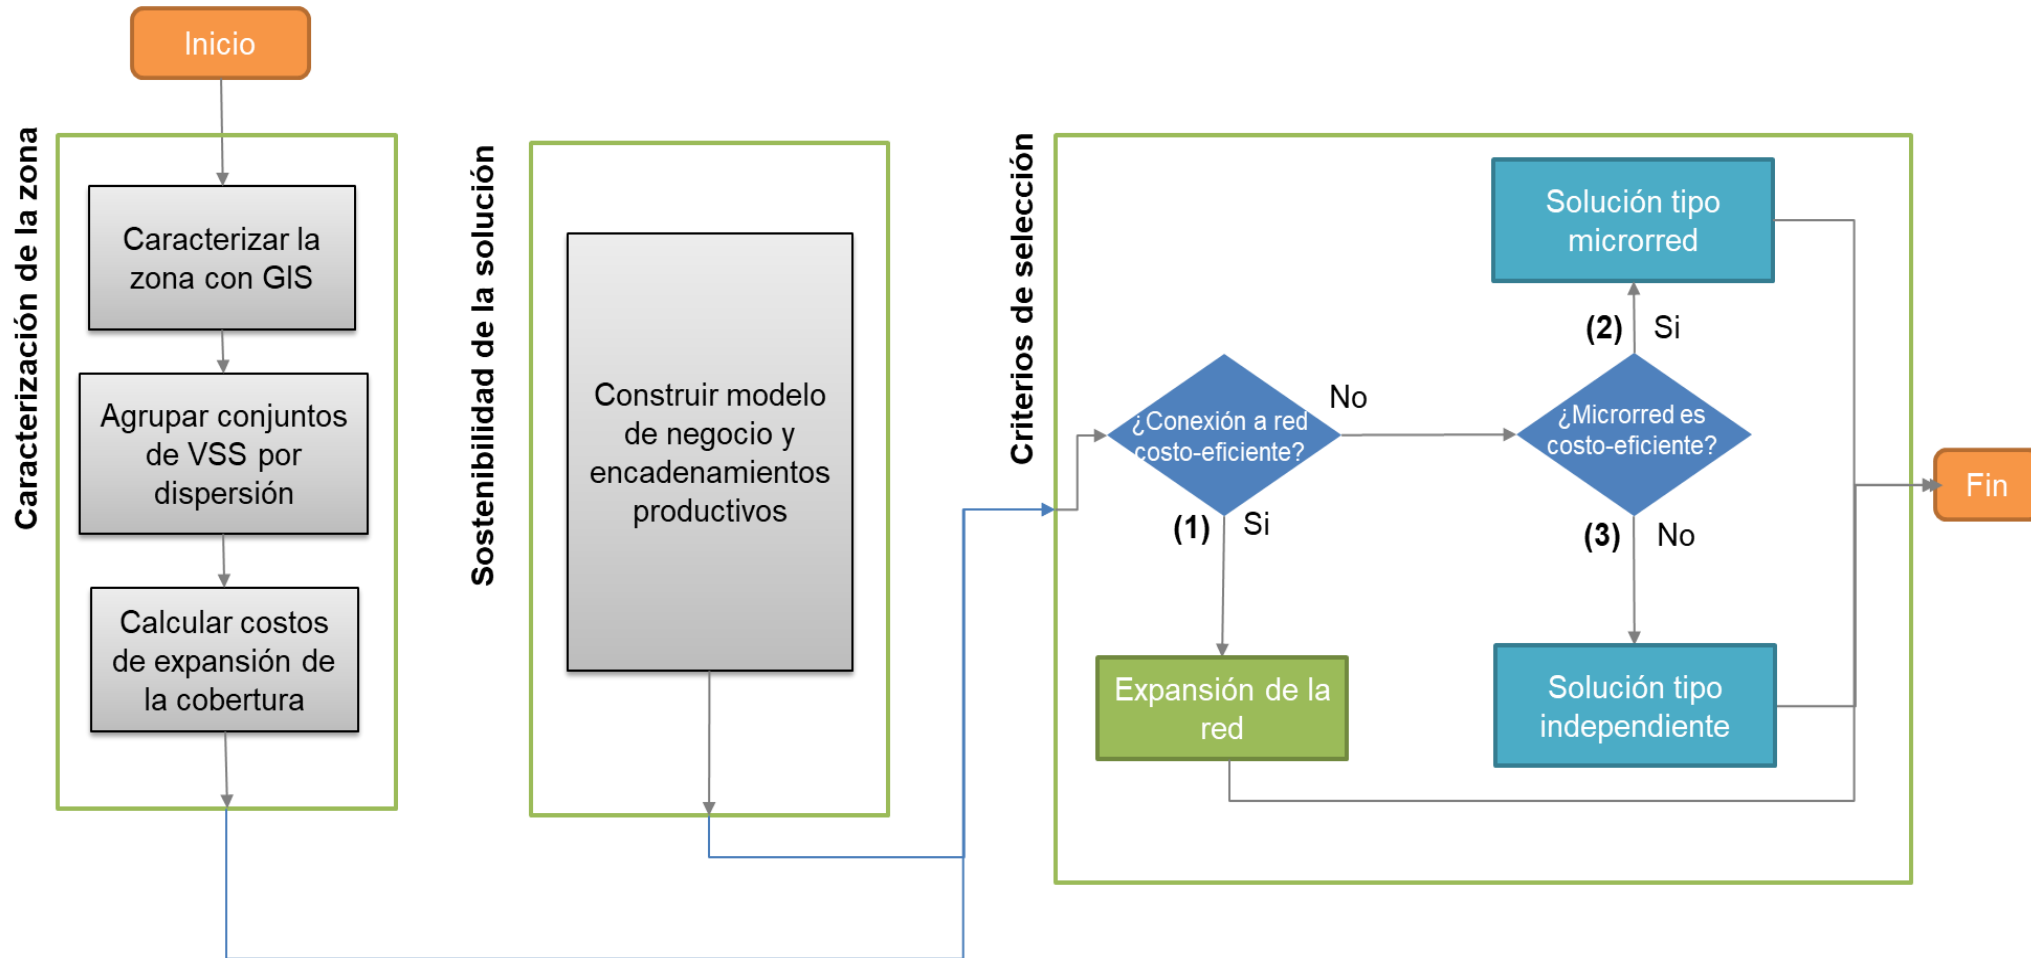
Inicio

Caracterización de la zona

Caracterizar la zona con GIS

Agrupar conjuntos de VSS por dispersión

Calcular costos de expansión de la cobertura

Sostenibilidad de la solución

Construir modelo de negocio y encadenamientos productivos

Criterios de selección

¿Conexión a red costo-eficiente?

No

(1) Si

Expansión de la red

¿Microrred es costo-eficiente?

(2) Si

Solución tipo microrred

(3) No

Solución tipo independiente

Fin